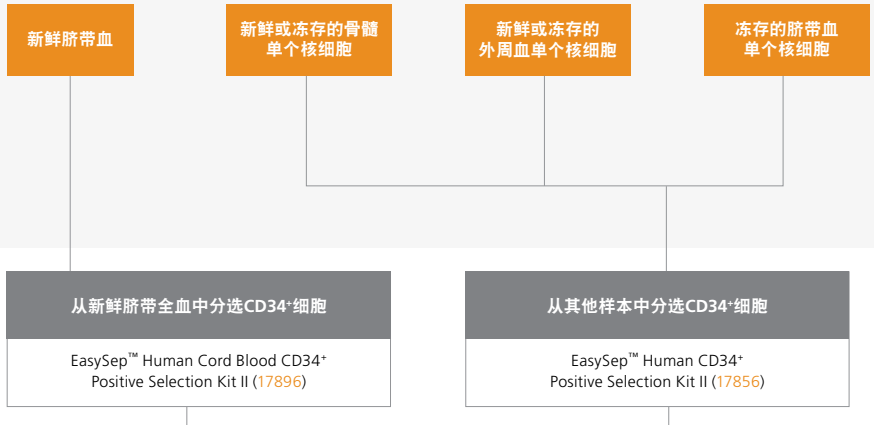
新鲜脐带血

新鲜或冻存的骨髓单个核细胞

新鲜或冻存的外周血单个核细胞

冻存的脐带血单个核细胞

从新鲜脐带全血中分选CD34$^+$细胞

EasySep™ Human Cord Blood CD34$^+$ Positive Selection Kit II (17896)

从其他样本中分选CD34$^+$细胞

EasySep™ Human CD34$^+$ Positive Selection Kit II (17856)